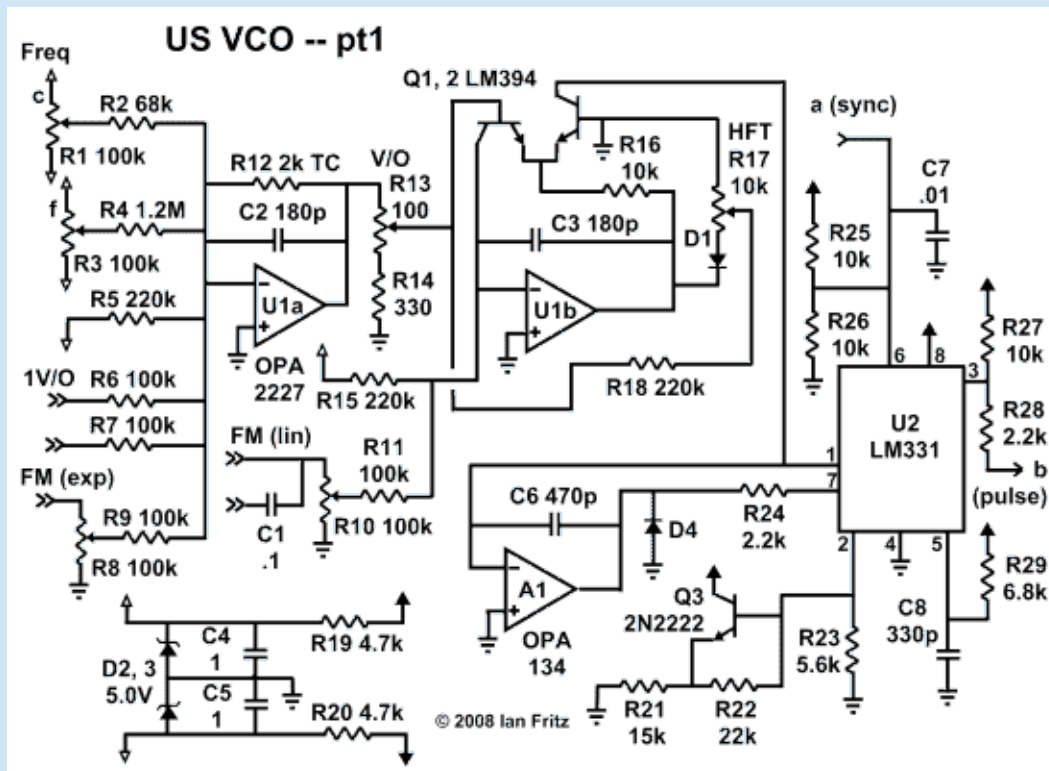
US VCO -- pt1

Freq
c
R2 68k
R1 100k
f
R4 1.2M
R3 100k
R5 220k
1V/O
R6 100k
R7 100k
FM (exp)
R9 100k
R8 100k
R12 2k TC
C2 180p
U1a
OPA 2227
V/O
R13 100
R14 330
R15 220k
Q1, 2 LM394
R16 10k
HFT
R17 10k
C3 180p
D1
U1b
R18 220k
FM (lin)
C1 .1
R11 100k
R10 100k
D2, 3 5.0V
C4 1
C5 1
R19 4.7k
R20 4.7k
© 2008 Ian Fritz
C6 470p
D4
R24 2.2k
A1
OPA 134
Q3 2N2222
R21 15k
R22 22k
R23 5.6k
a (sync)
C7 .01
R25 10k
R26 10k
6
8
3
U2
LM331
1
7
2
4
5
R27 10k
R28 2.2k
b
(pulse)
R29 6.8k
C8 330p